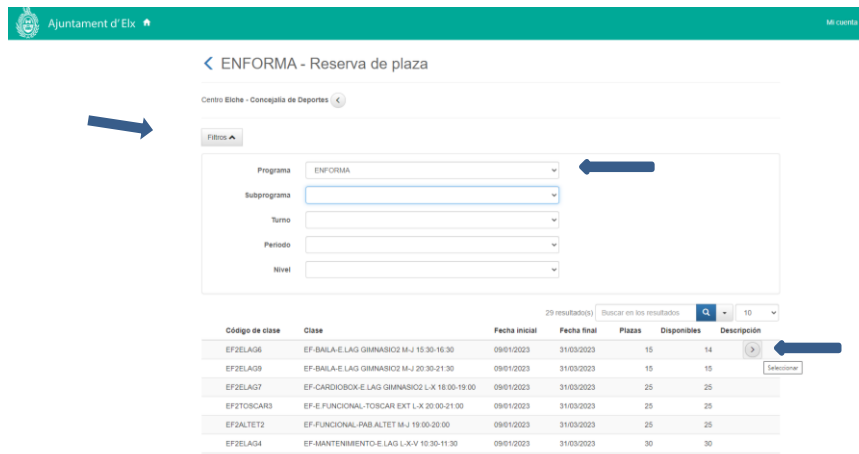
Ajuntament d' Elx

Mi cuenta

ENFORMA - Reserva de plaza

Centro Elche - Concejalía de Deportes

Filtros

Programa ENFORMA

Subprograma

Turno

Periodo

Nivel

29 resultado(s) Buscar en los resultados 10

| Código de clase | Clase | Fecha inicial | Fecha final | Plazas | Disponibles | Descripción |
|---|---|---|---|---|---|---|
| EF2ELAG6 | EF-BAILA-E.LAG GIMNASIO2 M-J 15:30-16:30 | 09/01/2023 | 31/03/2023 | 15 | 14 | |
| EF2ELAG9 | EF-BAILA-E.LAG GIMNASIO2 M-J 20:30-21:30 | 09/01/2023 | 31/03/2023 | 15 | 15 | Seleccionar |
| EF2ELAG7 | EF-CARDIOBOX-E.LAG GIMNASIO2 L-X 18:00-19:00 | 09/01/2023 | 31/03/2023 | 25 | 25 | |
| EF2TOSCAR3 | EF-E.FUNCIONAL-TOSCAR EXT L-X 20:00-21:00 | 09/01/2023 | 31/03/2023 | 25 | 25 | |
| EF2ALTET2 | EF-FUNCIONAL-PAB.ALTET M-J 19:00-20:00 | 09/01/2023 | 31/03/2023 | 25 | 25 | |
| EF2ELAG4 | EF-MANTENIMIENTO-E.LAG L-X-V 10:30-11:30 | 09/01/2023 | 31/03/2023 | 30 | 30 | |